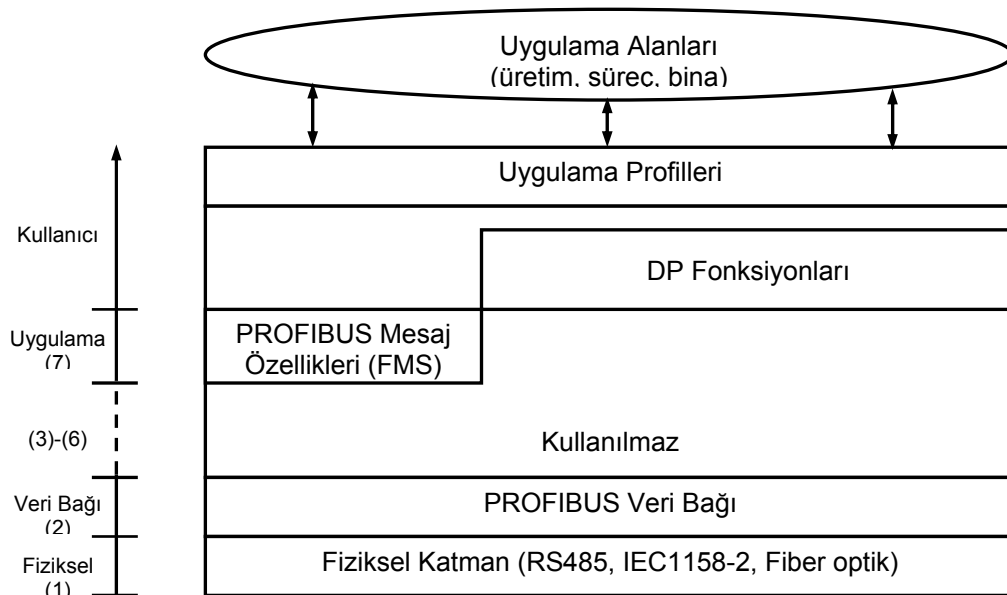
Uygulama Alanları (üretim, süreç, bina)

Uygulama Profilleri

Kullanıcı

DP Fonksiyonları

Uygulama (7)

PROFIBUS Mesaj Özellikleri (FMS)

(3)-(6)

Kullanılmaz

Veri Bağı (2)

PROFIBUS Veri Bağı

Fiziksel (1)

Fiziksel Katman (RS485, IEC1158-2, Fiber optik)